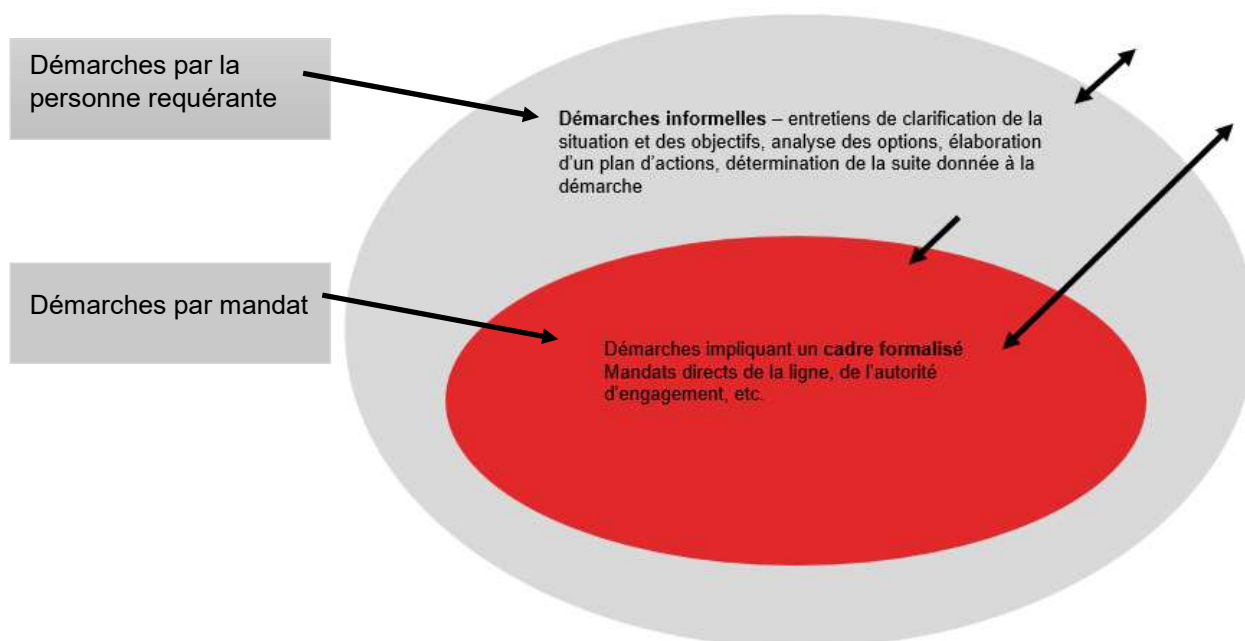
Démarches par la personne requérante

Démarches informelles – entretiens de clarification de la situation et des objectifs, analyse des options, élaboration d'un plan d'actions, détermination de la suite donnée à la démarche

Démarches par mandat

Démarches impliquant un cadre formalisé
Mandats directs de la ligne, de l'autorité d'engagement, etc.